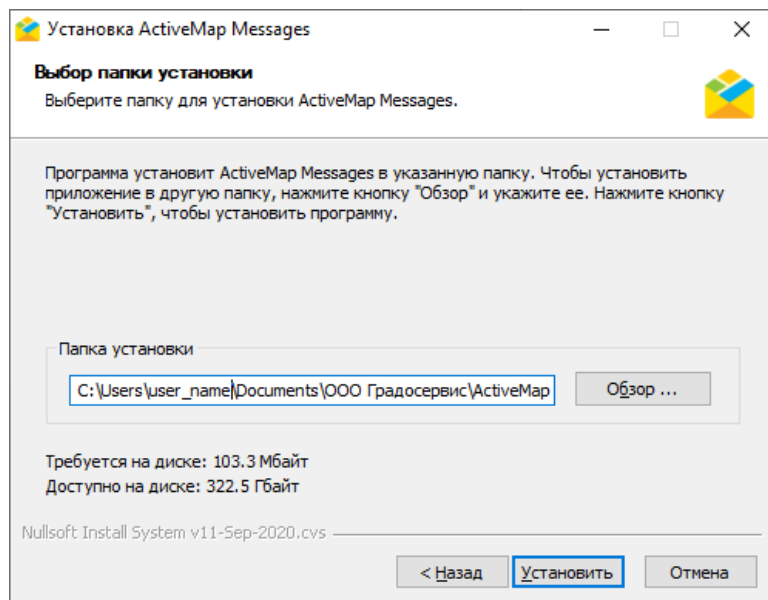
Установка ActiveMap Messages

Выбор папки установки
Выберите папку для установки ActiveMap Messages.

Программа установит ActiveMap Messages в указанную папку. Чтобы установить приложение в другую папку, нажмите кнопку "Обзор" и укажите ее. Нажмите кнопку "Установить", чтобы установить программу.

Папка установки
C:\Users\user_name\Documents\ООО Градосервис\ActiveMap
Обзор ...

Требуется на диске: 103.3 Мбайт
Доступно на диске: 322.5 Гбайт

Nullsoft Install System v11-Sep-2020.cvs

< Назад Установить Отмена